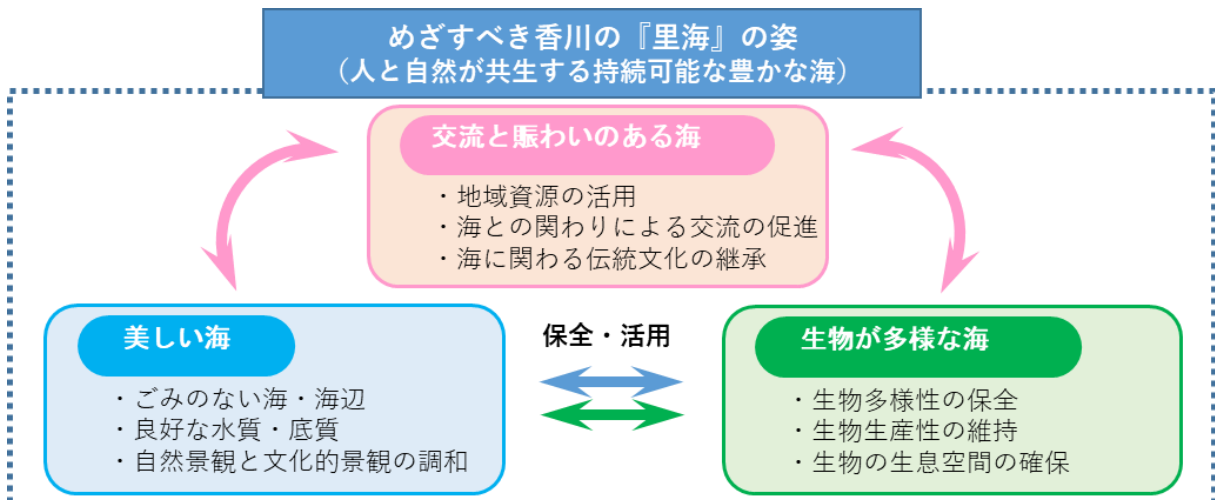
めざすべき香川の『里海』の姿
（人と自然が共生する持続可能な豊かな海）

交流と賑わいのある海
・地域資源の活用
・海との関わりによる交流の促進
・海に関わる伝統文化の継承

美しい海
・ごみのない海・海辺
・良好な水質・底質
・自然景観と文化的景観の調和

保全・活用

生物が多様な海
・生物多様性の保全
・生物生産性の維持
・生物の生息空間の確保